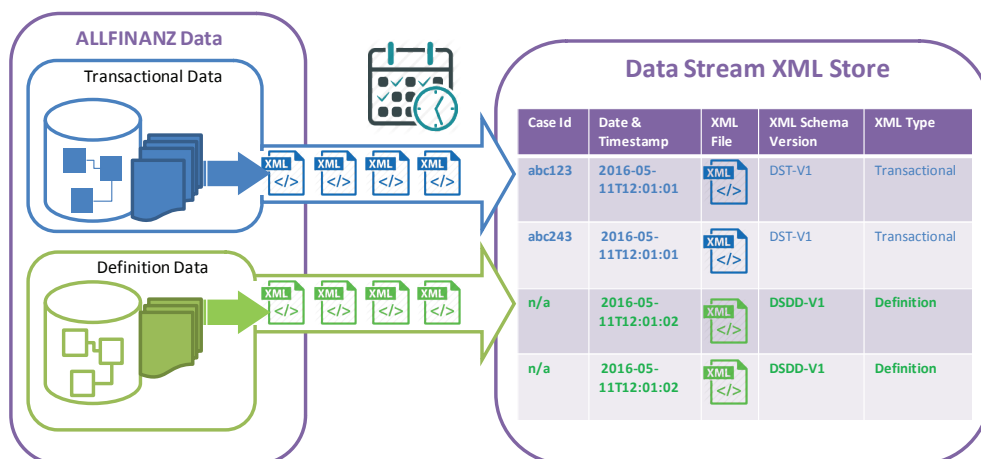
ALLFINANZ Data

Transactional Data

XML </>
XML </>
XML </>
XML </>

Definition Data

XML </>
XML </>
XML </>
XML </>

Data Stream XML Store

| Case Id | Date & Timestamp | XML File | XML Schema Version | XML Type |
|---|---|---|---|---|
| abc123 | 2016-05-11T12:01:01 | XML </> | DST-V1 | Transactional |
| abc243 | 2016-05-11T12:01:01 | XML </> | DST-V1 | Transactional |
| n/a | 2016-05-11T12:01:02 | XML </> | DSDD-V1 | Definition |
| n/a | 2016-05-11T12:01:02 | XML </> | DSDD-V1 | Definition |